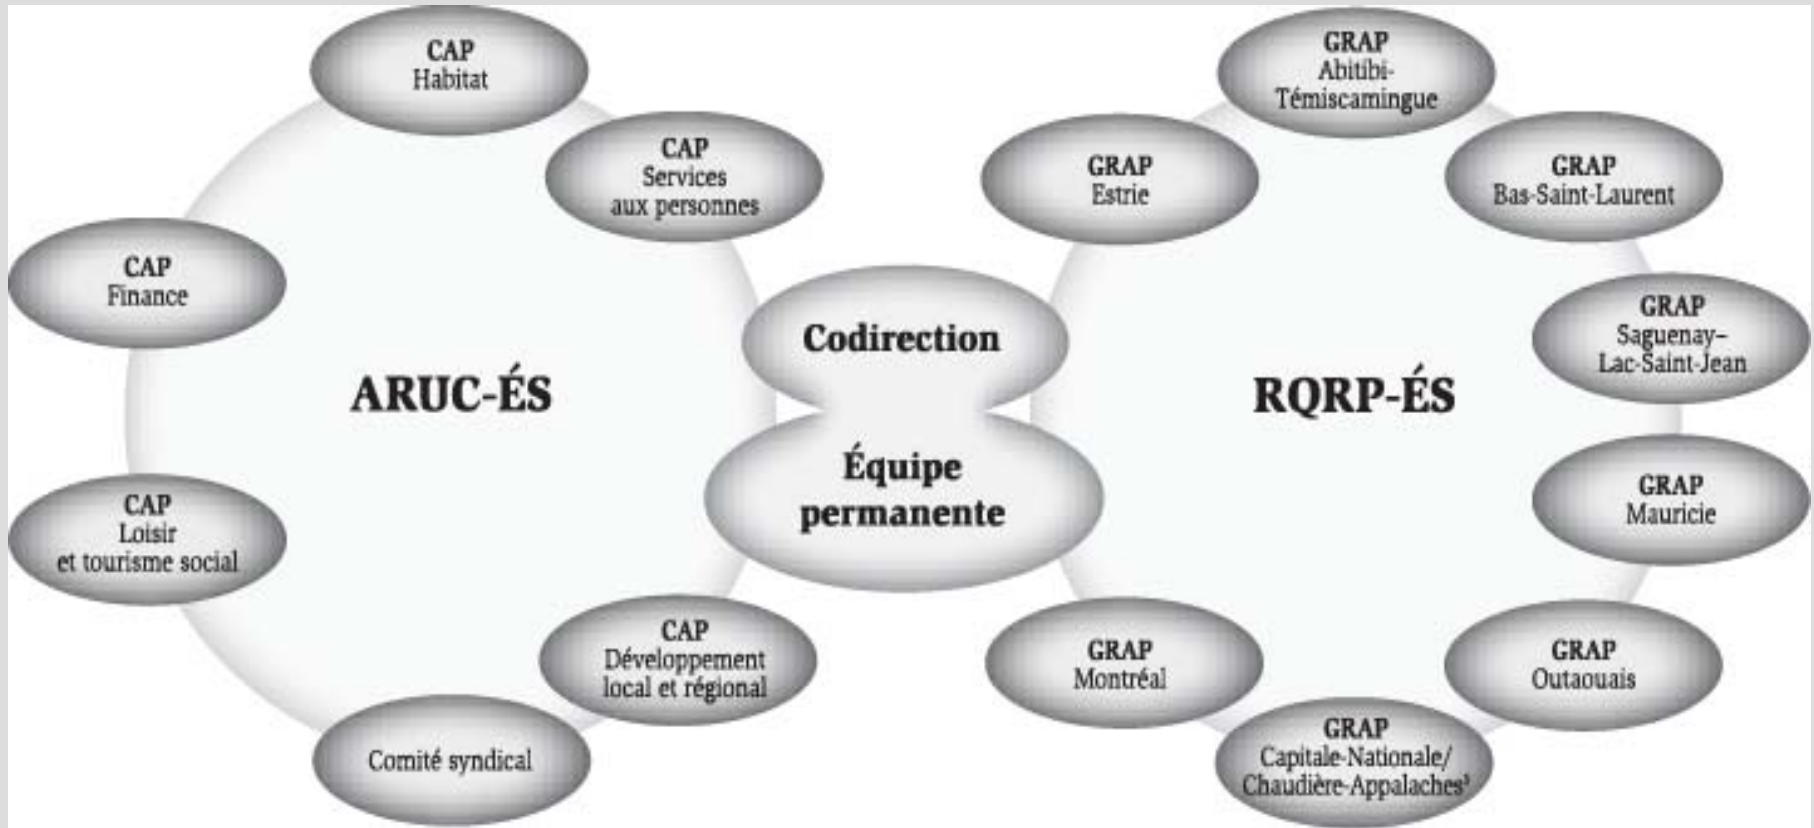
CAP
Habitat

CAP
Services
aux personnes

CAP
Finance

ARUC-ÉS

CAP
Loisir
et tourisme social

CAP
Développement
local et régional

Comité syndical

Codirection

Équipe
permanente

GRAP
Abitibi-
Témiscamingue

GRAP
Estrie

GRAP
Bas-Saint-Laurent

GRAP
Saguenay–
Lac-Saint-Jean

RQRP-ÉS

GRAP
Mauricie

GRAP
Montréal

GRAP
Outaouais

GRAP
Capitale-Nationale/
Chaudière-Appalaches$^3$